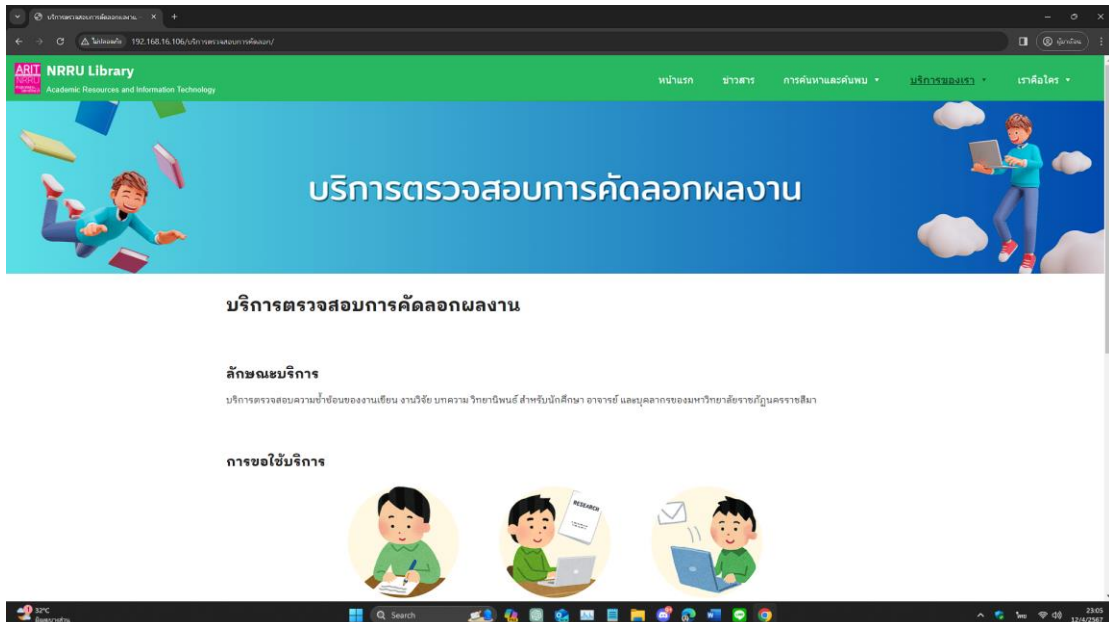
บริการตรวจสอบการคัดลอกผลงาน ×
ไม่ปลอดภัย 192.168.16.106/บริการตรวจสอบการคัดลอก/

ARIT NRRU Library
Academic Resources and Information Technology

หน้าแรก ข่าวสาร การค้นหาและค้นพบ บริการของเรา เราคือใคร

บริการตรวจสอบการคัดลอกผลงาน

บริการตรวจสอบการคัดลอกผลงาน

ลักษณะบริการ

บริการตรวจสอบความซ้ำซ้อนของงานเขียน งานวิจัย บทความ วิทยานิพนธ์ สำหรับนักศึกษา อาจารย์ และบุคลากรของมหาวิทยาลัยราชภัฏนครราชสีมา

การขอใช้บริการ

RESEARCH

32°C
Search
23:05
12/4/2567